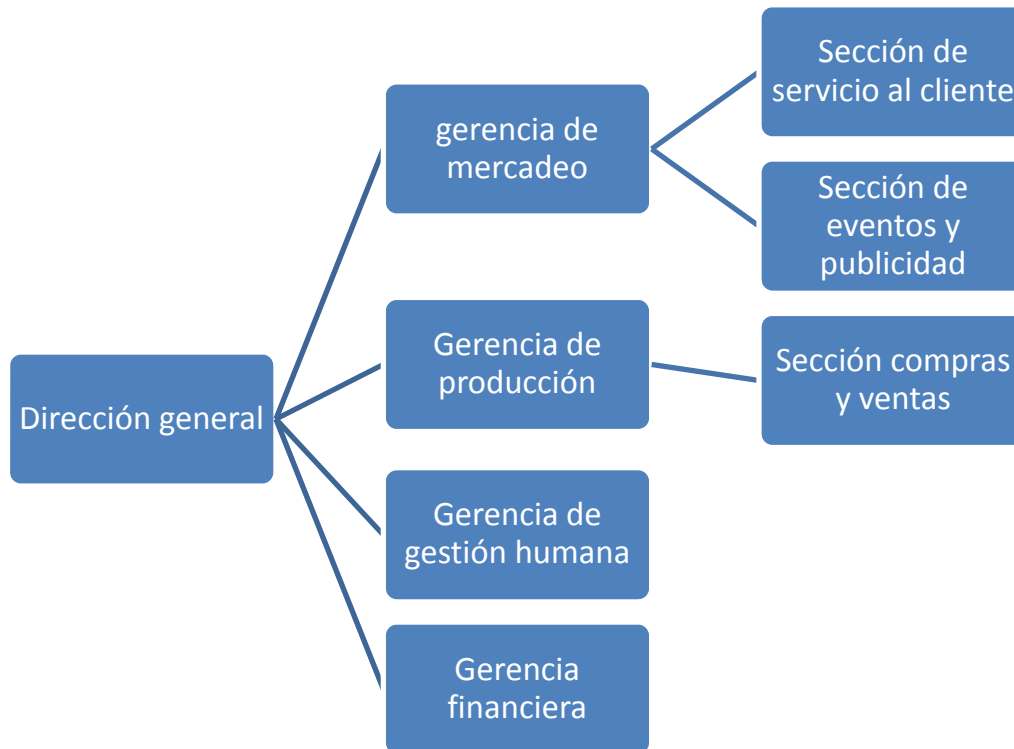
Dirección general

gerencia de mercadeo

Sección de servicio al cliente

Sección de eventos y publicidad

Gerencia de producción

Sección compras y ventas

Gerencia de gestión humana

Gerencia financiera